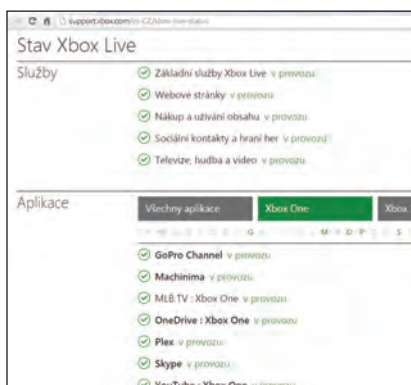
support.xbox.com/cs-CZ/xbox-live-status

Stav Xbox Live

Služby

Základní služby Xbox Live v provozu

Webové stránky v provozu

Nákup a užívání obsahu v provozu

Sociální kontakty a hraní her v provozu

Televize, hudba a video v provozu

Aplikace

Všechny aplikace | Xbox One | Xbox

G M O P S

GoPro Channel v provozu

Machinima v provozu

MLB.TV : Xbox One v provozu

OneDrive : Xbox One v provozu

Plex v provozu

Skype v provozu

YouTube : Xbox One v provozu